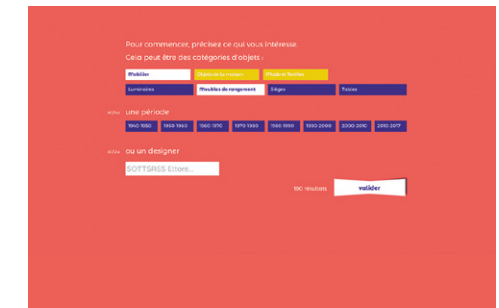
Pour commencer, précisez ce qui vous intéresse.

Cela peut être des catégories d'objets :

Mobilier

Objets de la maison

Mode et Textiles

Luminaires

Meubles de rangement

Sièges

Tables

et/ou une période

1940-1950

1950-1960

1960-1970

1970-1980

1980-1990

1990-2000

2000-2010

2010-2017

et/ou ou un designer

SOTTSASS Ettore...

190 résultats

valider